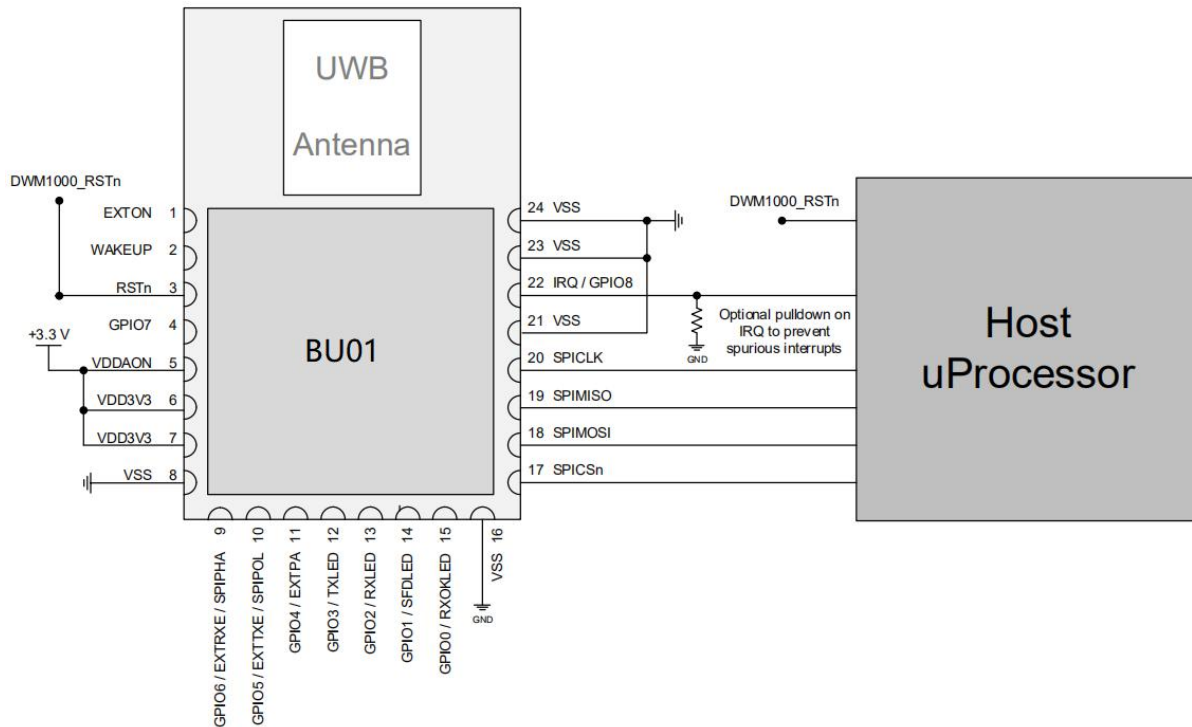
UWB
Antenna

DWM1000_RSTn

EXTON 1
WAKEUP 2
RSTn 3
GPIO7 4
+3.3 V
VDDAON 5
VDD3V3 6
VDD3V3 7
VSS 8

BU01

24 VSS
23 VSS
22 IRQ / GPIO8
21 VSS
20 SPICLK
19 SPIMISO
18 SPIMOSI
17 SPICSn

DWM1000_RSTn

Optional pulldown on IRQ to prevent spurious interrupts

GND

Host
uProcessor

9 GPIO6 / EXTRXE / SPIPHA
10 GPIO5 / EXTTXE / SPIPOL
11 GPIO4 / EXTPA
12 GPIO3 / TXLED
13 GPIO2 / RXLED
14 GPIO1 / SFDLED
15 GPIO0 / RXOKLED
16 VSS

GND